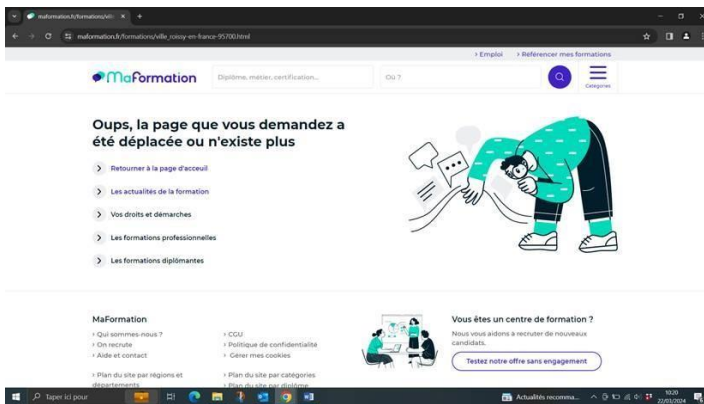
maformation.fr/formations/vill ×
maformation.fr/formations/ville_roissy-en-france-95700.html

› Emploi › Référencer mes formations

MaFormation
Diplôme, métier, certification...
Où ?
Catégories

Oups, la page que vous demandez a été déplacée ou n'existe plus

Retourner à la page d'accueil
Les actualités de la formation
Vos droits et démarches
Les formations professionnelles
Les formations diplômantes

MaFormation
› Qui sommes-nous ?
› On recrute
› Aide et contact
› Plan du site par régions et départements
› CGU
› Politique de confidentialité
› Gérer mes cookies
› Plan du site par catégories
› Plan du site par diplôme

Vous êtes un centre de formation ?
Nous vous aidons à recruter de nouveaux candidats.
Testez notre offre sans engagement

Taper ici pour
Actualités recomma...
10:20
22/03/2024